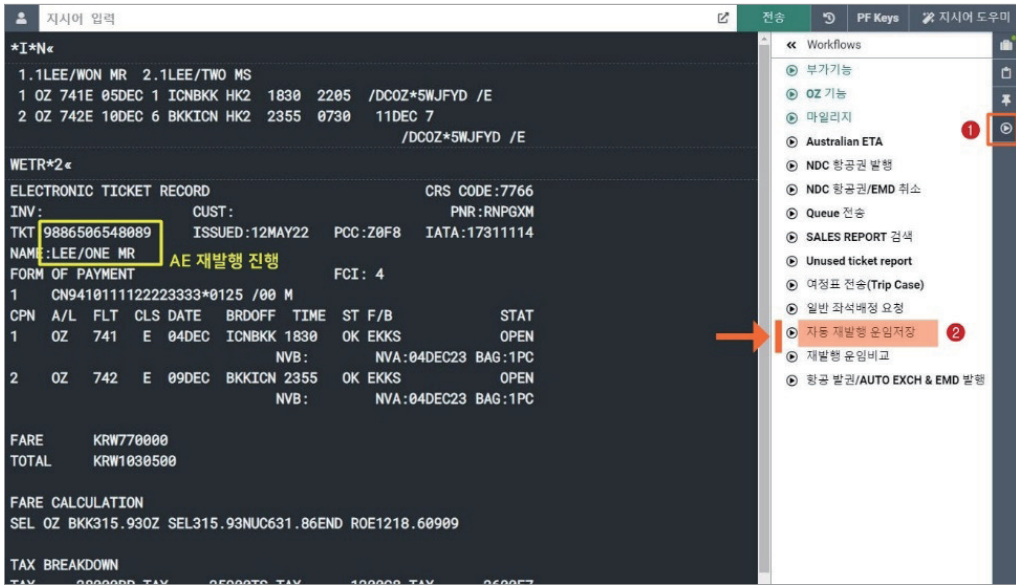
지시어 입력

전송 PF Keys 지시어 도우미

*I*N«
1.1LEE/WON MR 2.1LEE/TWO MS
1 OZ 741E 05DEC 1 ICNBKK HK2 1830 2205 /DCOZ*5WJFYD /E
2 OZ 742E 10DEC 6 BKKICN HK2 2355 0730 11DEC 7
/DCOZ*5WJFYD /E

WETR*2«
ELECTRONIC TICKET RECORD CRS CODE:7766
INV: CUST: PNR:RNPGXM
TKT:9886506548089 ISSUED:12MAY22 PCC:Z0F8 IATA:17311114
NAME:LEE/ONE MR
AE 재발행 진행
FORM OF PAYMENT FCI: 4
1 CN9410111122223333*0125 /00 M
CPN A/L FLT CLS DATE BRDOFF TIME ST F/B STAT
1 OZ 741 E 04DEC ICNBKK 1830 OK EKKS OPEN
NVB: NVA:04DEC23 BAG:1PC
2 OZ 742 E 09DEC BKKICN 2355 OK EKKS OPEN
NVB: NVA:04DEC23 BAG:1PC

FARE KRW770000
TOTAL KRW1030500

FARE CALCULATION
SEL OZ BKK315.93OZ SEL315.93NUC631.86END ROE1218.60909

TAX BREAKDOWN
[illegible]

« Workflows
부가기능
OZ 기능
마일리지
Australian ETA
NDC 항공권 발행
NDC 항공권/EMD 취소
Queue 전송
SALES REPORT 검색
Unused ticket report
여정표 전송(Trip Case)
일반 좌석배정 요청
자동 재발행 운임저장
재발행 운임비교
항공 발권/AUTO EXCH & EMD 발행
1
2